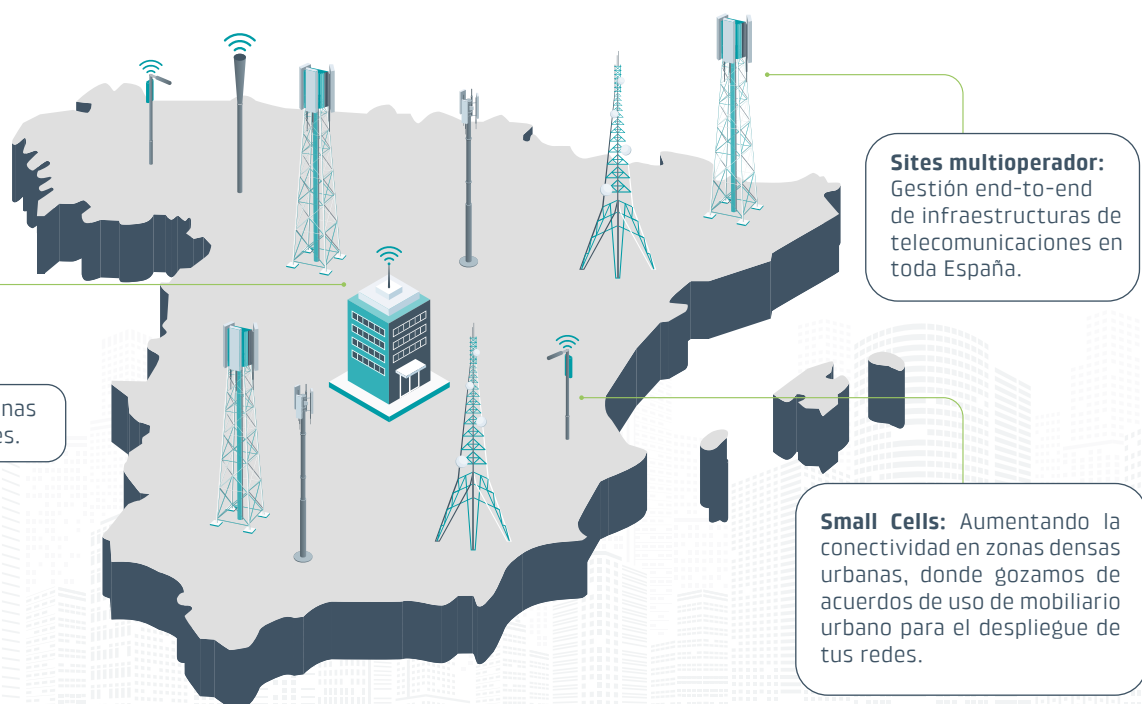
**Sites multioperador:** Gestión end-to-end de infraestructuras de telecomunicaciones en toda España.

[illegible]nas
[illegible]es.

**Small Cells:** Aumentando la conectividad en zonas densas urbanas, donde gozamos de acuerdos de uso de mobiliario urbano para el despliegue de tus redes.